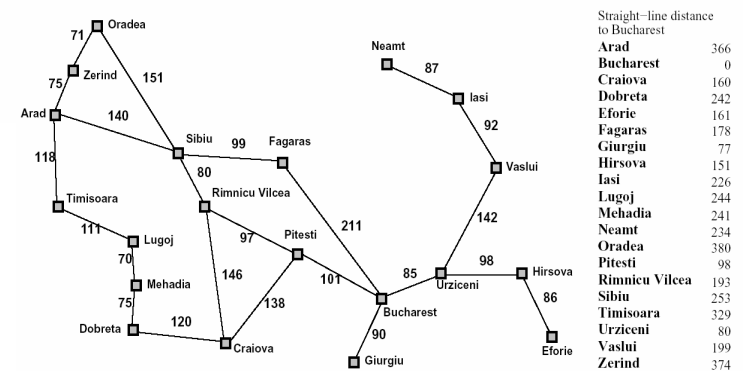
Oradea
71
Zerind
75
151
Arad
140
118
Timisoara
111
Lugoj
70
Mehadia
75
Dobreta
120
Sibiu
99
Fagaras
80
Rimnicu Vilcea
97
Pitesti
146
138
Craiova
211
101
Bucharest
90
Giurgiu
85
Urziceni
Neamt
87
Iasi
92
Vaslui
142
98
Hirsova
86
Eforie

Straight−line distance to Bucharest

| | |
|---|---|
| Arad | 366 |
| Bucharest | 0 |
| Craiova | 160 |
| Dobreta | 242 |
| Eforie | 161 |
| Fagaras | 178 |
| Giurgiu | 77 |
| Hirsova | 151 |
| Iasi | 226 |
| Lugoj | 244 |
| Mehadia | 241 |
| Neamt | 234 |
| Oradea | 380 |
| Pitesti | 98 |
| Rimnicu Vilcea | 193 |
| Sibiu | 253 |
| Timisoara | 329 |
| Urziceni | 80 |
| Vaslui | 199 |
| Zerind | 374 |